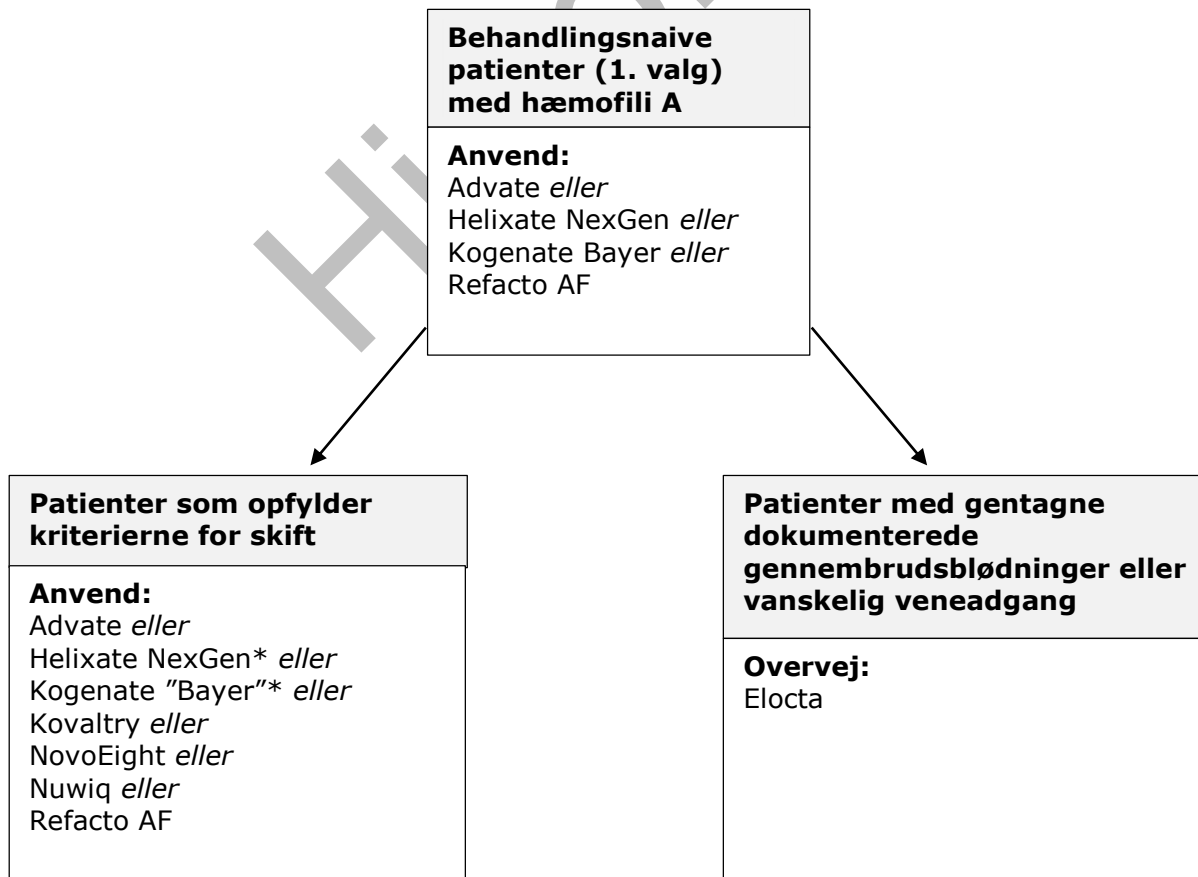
Behandlingsnaive patienter (1. valg) med hæmofili A

Anvend:
Advate eller
Helixate NexGen eller
Kogenate Bayer eller
Refacto AF

Patienter som opfylder kriterierne for skift

Anvend:
Advate eller
Helixate NexGen* eller
Kogenate ”Bayer”* eller
Kovaltry eller
NovoEight eller
Nuwiq eller
Refacto AF

Patienter med gentagne dokumenterede gennembrudsblødninger eller vanskelig veneadgang

Overvej:
Elocta